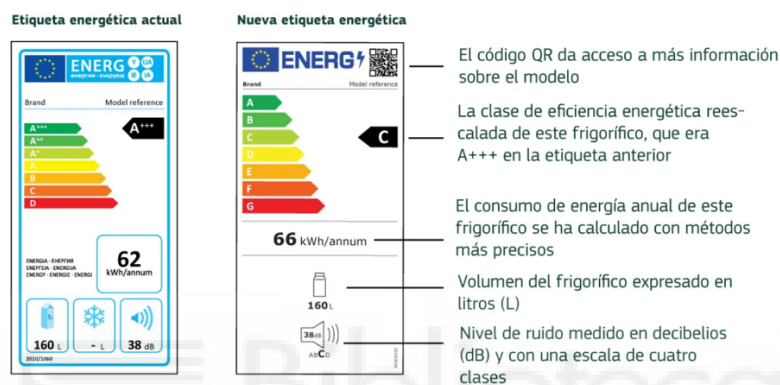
Etiqueta energética actual

ENERG Y IJA
енергия · ενέργεια

Brand Model reference

A+++
A++
A+
A
B
C
D

A+++

ENERGIA · ЕНЕРГИЯ
ΕΝΕΡΓΕΙΑ · ENERGIJA
ENERGY · ENERGIE · ENERGI

62
kWh/annum

160 L
- L
38 dB

2010/1060

Nueva etiqueta energética

ENERG

Brand Model reference

A
B
C
D
E
F
G

C

66 kWh/annum

160 L

38dB
ABCD

El código QR da acceso a más información sobre el modelo

La clase de eficiencia energética reescalada de este frigorífico, que era A+++ en la etiqueta anterior

El consumo de energía anual de este frigorífico se ha calculado con métodos más precisos

Volumen del frigorífico expresado en litros (L)

Nivel de ruido medido en decibelios (dB) y con una escala de cuatro clases